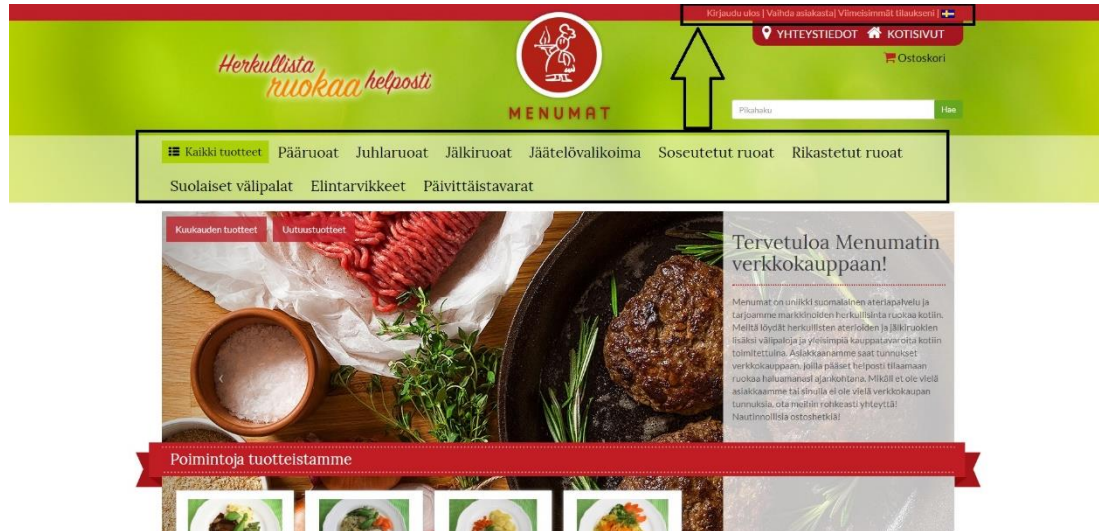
Kirjaudu ulos | Vaihda asiakasta| Viimeisimmät tilaukseni |

YHTEYSTIEDOT KOTISIVUT

Ostoskori

Herkullista ruokaa helposti

MENUMAT

Pikahaku

Hae

Kaikki tuotteet Pääruoat Juhlaruoat Jälkiruoat Jäätelövalikoima Soseutetut ruoat Rikastetut ruoat Suolaiset välipalat Elintarvikkeet Päivittäistavarat

Kuukauden tuotteet Uutuustuotteet

Tervetuloa Menumatin verkkokauppaan!

Menumat on uniikki suomalainen ateriapalvelu ja tarjoamme markkinoiden herkullisinta ruokaa kotiin. Meiltä löydät herkullisten aterioiden ja jälkiruokien lisäksi välipaloja ja yleisimpiä kauppatavaroita kotiin toimitettuina. Asiakkaanamme saat tunnukset verkkokauppaan, joilla pääset helposti tilaamaan ruokaa haluamanasi ajankohtana. Mikäli et ole vielä asiakkaamme tai sinulla ei ole vielä verkkokaupan tunnuksia, ota meihin rohkeasti yhteyttä! Nautinnollisia ostoshetkiä!

Poimintoja tuotteistamme